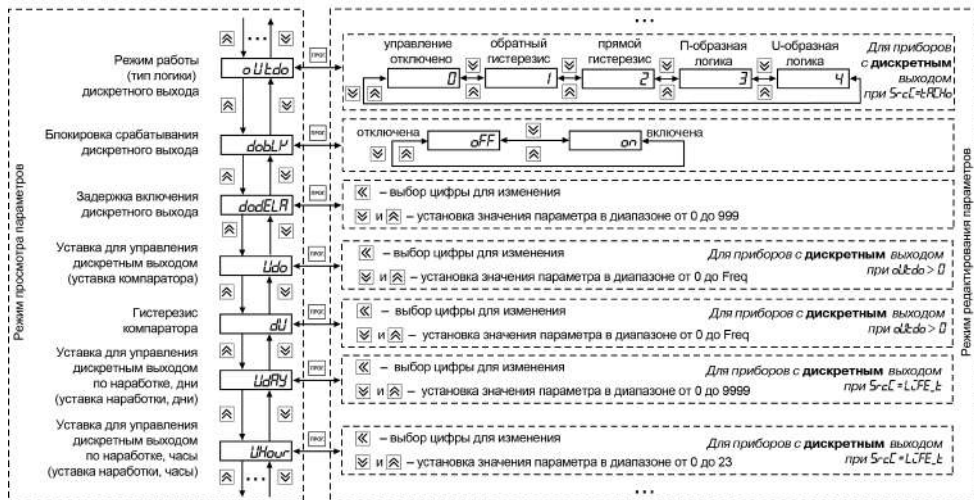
Режим просмотра параметров

Режим редактирования параметров

...

Режим работы (тип логики) дискретного выхода

oUtdo

ПРОГ

управление отключено

0

обратный гистерезис

1

прямой гистерезис

2

П-образная логика

3

U-образная логика

4

Для приборов с **дискретным** выходом при SrcC=tACHo

Блокировка срабатывания дискретного выхода

dobLY

ПРОГ

отключена

oFF

включена

on

Задержка включения дискретного выхода

dodELA

ПРОГ

– выбор цифры для изменения

и – установка значения параметра в диапазоне от 0 до 999

Уставка для управления дискретным выходом (уставка компаратора)

Udo

ПРОГ

– выбор цифры для изменения

и – установка значения параметра в диапазоне от 0 до Freq

Для приборов с **дискретным** выходом при oUtdo > 0

Гистерезис компаратора

dU

ПРОГ

– выбор цифры для изменения

и – установка значения параметра в диапазоне от 0 до Freq

Для приборов с **дискретным** выходом при oUtdo > 0

Уставка для управления дискретным выходом по наработке, дни (уставка наработки, дни)

UdAY

ПРОГ

– выбор цифры для изменения

и – установка значения параметра в диапазоне от 0 до 9999

Для приборов с **дискретным** выходом при SrcC=LiFE_t

Уставка для управления дискретным выходом по наработке, часы (уставка наработки, часы)

UHour

ПРОГ

– выбор цифры для изменения

и – установка значения параметра в диапазоне от 0 до 23

Для приборов с **дискретным** выходом при SrcC=LiFE_t

...